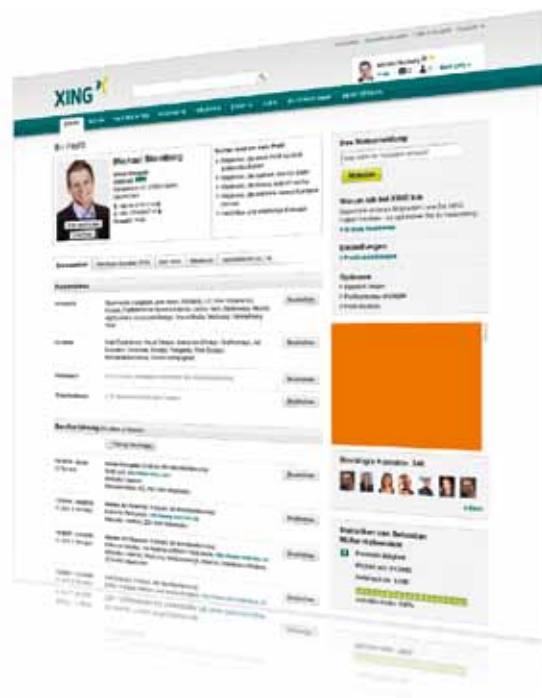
XING

Michael Mustermann

Ihr Profil

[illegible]

Bearbeiten

Bearbeiten

Bearbeiten

Bearbeiten

Berufserfahrung

Bearbeiten

Bearbeiten

Bearbeiten

Bearbeiten

Ihre Netzwerkadresse

Weiter

Warum bin ich bei XING hier

Einstellungen

Optionen

Ähnliche Kontakte: 346

Statistiken zum Netzwerk

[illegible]